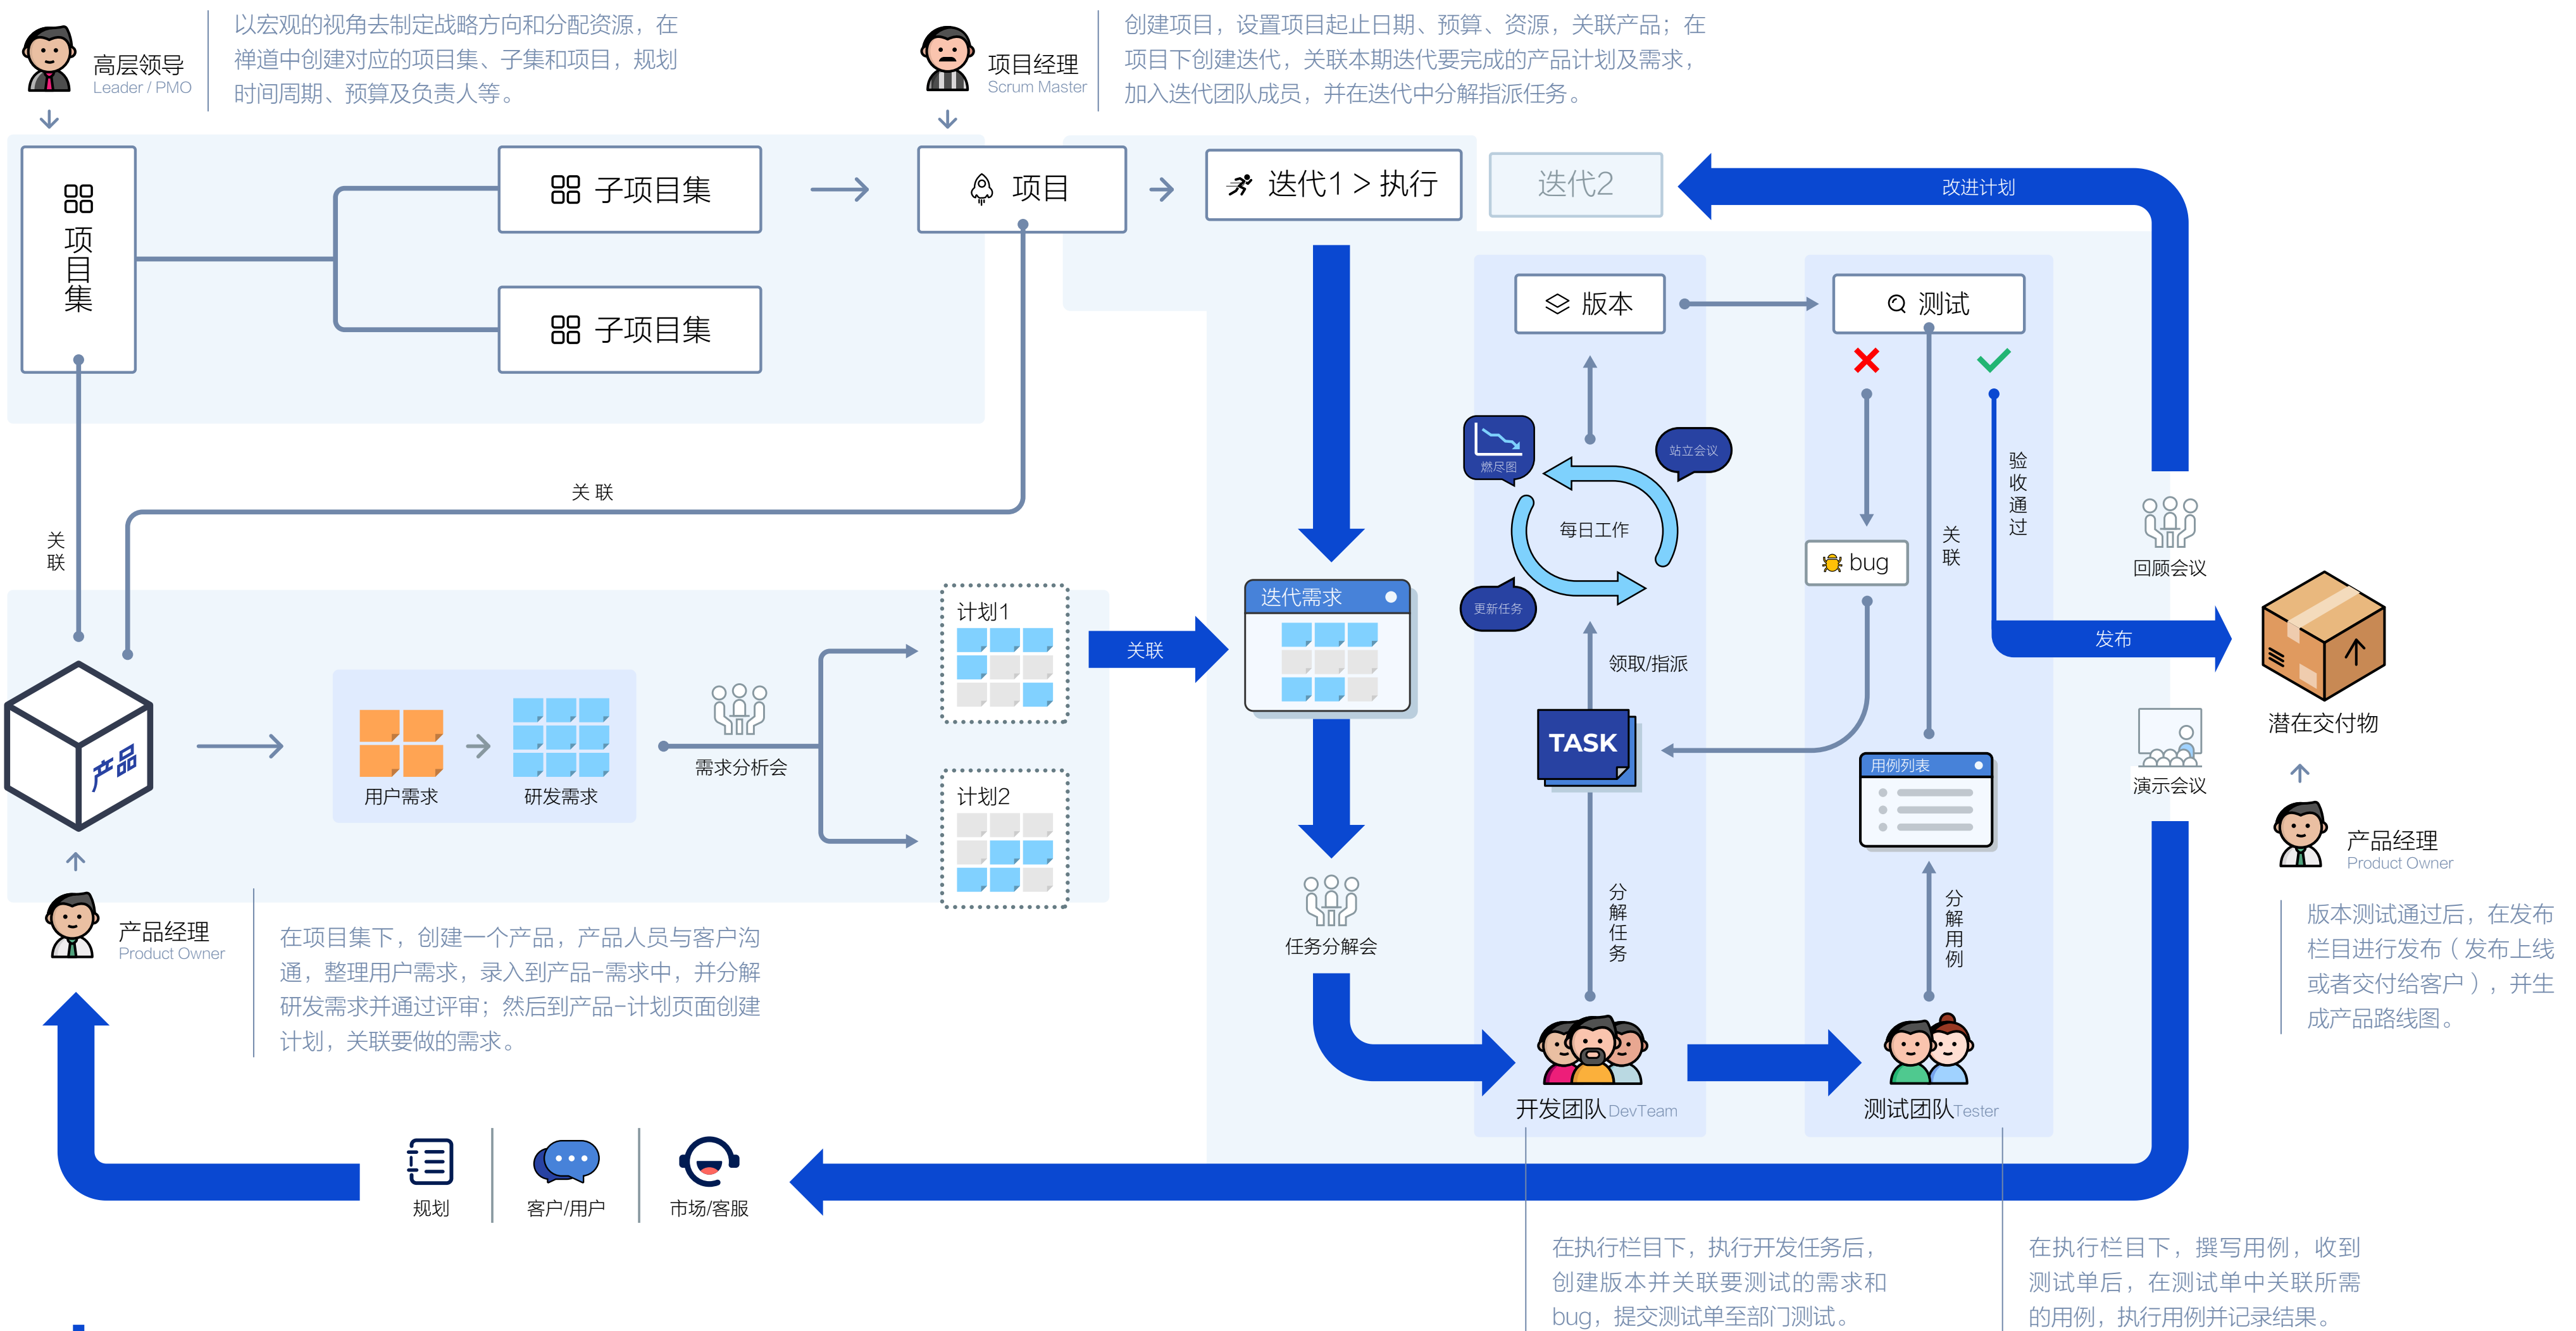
高层领导
Leader / PMO

以宏观的视角去制定战略方向和分配资源，在禅道中创建对应的项目集、子集和项目，规划时间周期、预算及负责人等。

项目经理
Scrum Master

创建项目，设置项目起止日期、预算、资源，关联产品；在项目下创建迭代，关联本期迭代要完成的产品计划及需求，加入迭代团队成员，并在迭代中分解指派任务。

项目集

子项目集

子项目集

项目

迭代1 > 执行

迭代2

改进计划

版本

测试

关联

关联

燃尽图

站立会议

每日工作

更新任务

bug

关联

验收通过

回顾会议

发布

潜在交付物

迭代需求

关联

计划1

计划2

产品

用户需求

研发需求

需求分析会

领取/指派

TASK

用例列表

演示会议

产品经理
Product Owner

任务分解会

分解任务

分解用例

产品经理
Product Owner

在项目集下，创建一个产品，产品人员与客户沟通，整理用户需求，录入到产品-需求中，并分解研发需求并通过评审；然后到产品-计划页面创建计划，关联要做的需求。

版本测试通过后，在发布栏目进行发布（发布上线或者交付给客户），并生成产品路线图。

开发团队DevTeam

测试团队Tester

规划

客户/用户

市场/客服

在执行栏目下，执行开发任务后，创建版本并关联要测试的需求和bug，提交测试单至部门测试。

在执行栏目下，撰写用例，收到测试单后，在测试单中关联所需的用例，执行用例并记录结果。